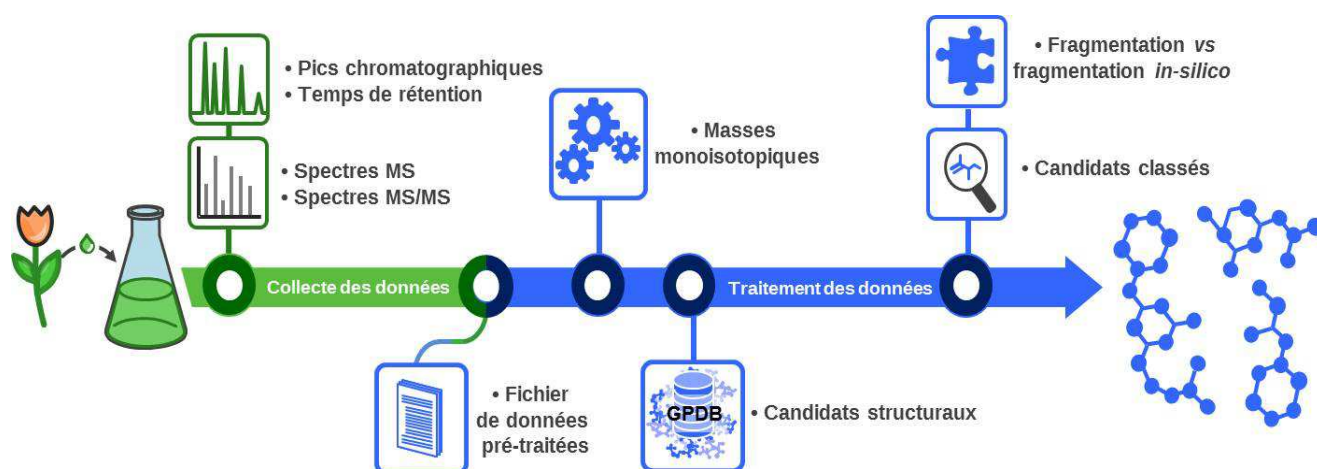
• Pics chromatographiques
• Temps de rétention

• Spectres MS
• Spectres MS/MS

• Masses monoisotopiques

• Fragmentation *vs* fragmentation *in-silico*

• Candidats classés

Collecte des données

Traitement des données

• Fichier de données pré-traitées

GPDB

• Candidats structuraux